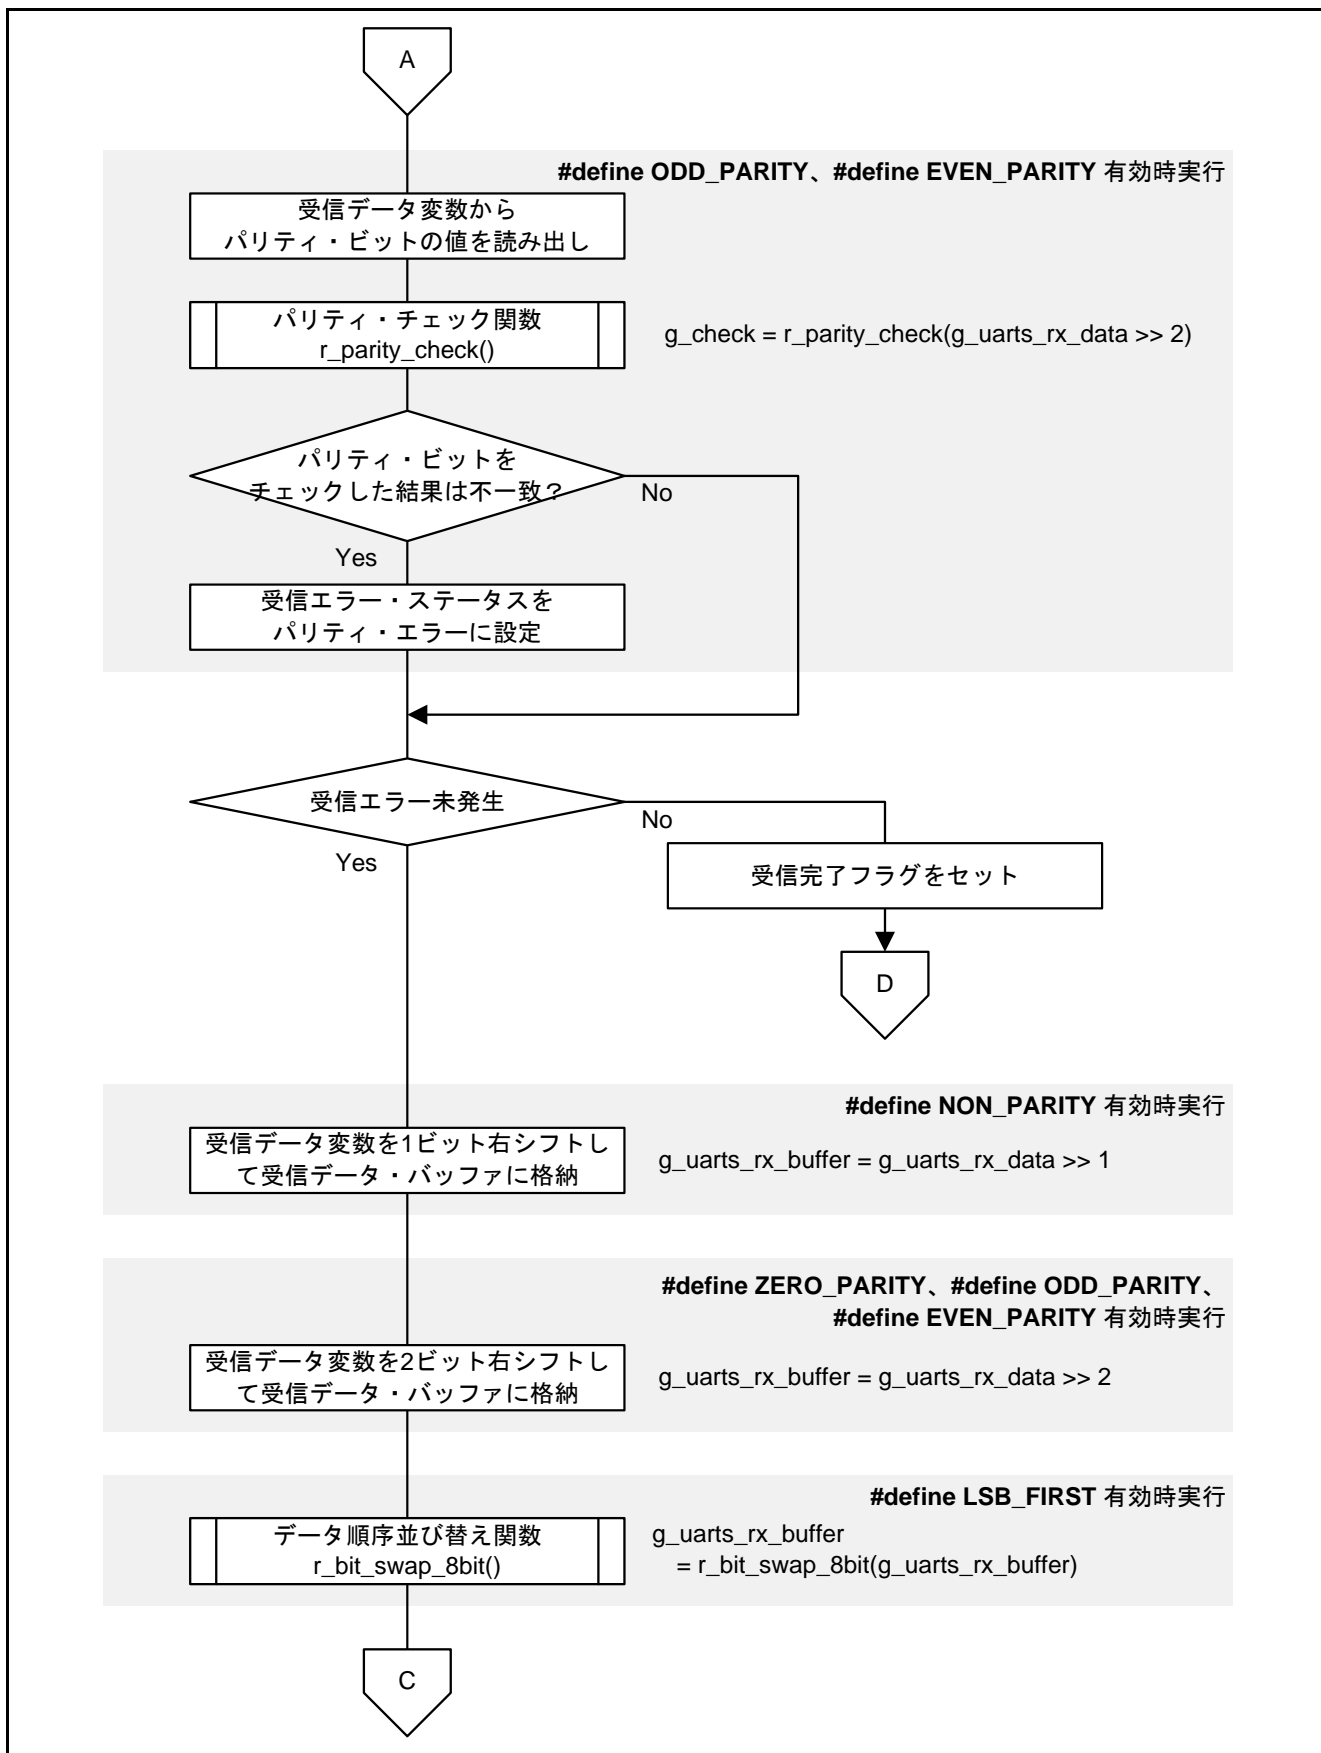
A

#define ODD_PARITY、#define EVEN_PARITY 有効時実行

受信データ変数から
パリティ・ビットの値を読み出し

パリティ・チェック関数
r_parity_check()

g_check = r_parity_check(g_uarts_rx_data >> 2)

パリティ・ビットを
チェックした結果は不一致？

No

Yes

受信エラー・ステータスを
パリティ・エラーに設定

受信エラー未発生

No

Yes

受信完了フラグをセット

D

#define NON_PARITY 有効時実行

受信データ変数を1ビット右シフトして受信データ・バッファに格納

g_uarts_rx_buffer = g_uarts_rx_data >> 1

#define ZERO_PARITY、#define ODD_PARITY、
#define EVEN_PARITY 有効時実行

受信データ変数を2ビット右シフトして受信データ・バッファに格納

g_uarts_rx_buffer = g_uarts_rx_data >> 2

#define LSB_FIRST 有効時実行

データ順序並び替え関数
r_bit_swap_8bit()

g_uarts_rx_buffer
= r_bit_swap_8bit(g_uarts_rx_buffer)

C